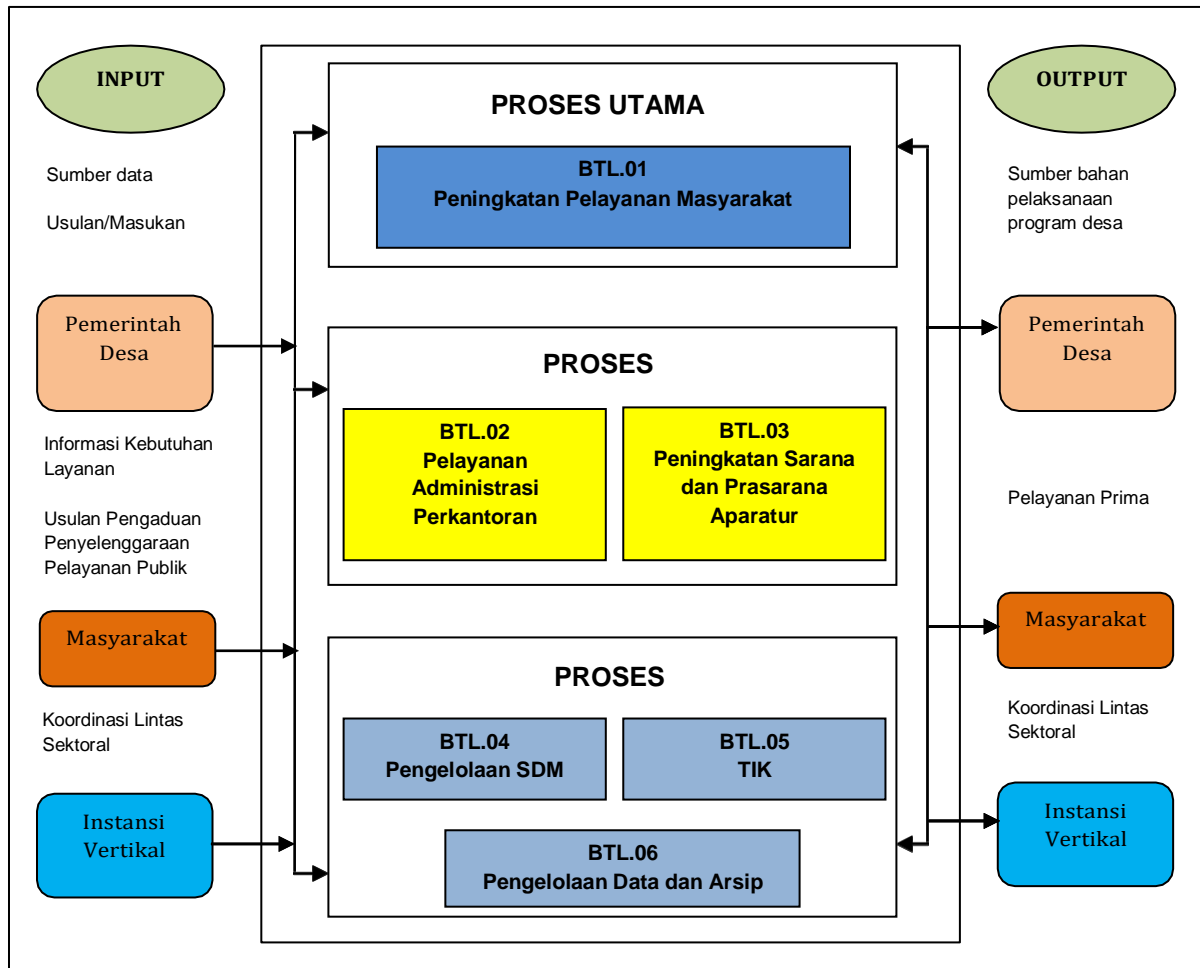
INPUT

Sumber data

Usulan/Masukan

Pemerintah Desa

Informasi Kebutuhan Layanan

Usulan Pengaduan Penyelenggaraan Pelayanan Publik

Masyarakat

Koordinasi Lintas Sektoral

Instansi Vertikal

PROSES UTAMA

BTL.01
Peningkatan Pelayanan Masyarakat

PROSES

BTL.02
Pelayanan Administrasi Perkantoran

BTL.03
Peningkatan Sarana dan Prasarana Aparatur

PROSES

BTL.04
Pengelolaan SDM

BTL.05
TIK

BTL.06
Pengelolaan Data dan Arsip

OUTPUT

Sumber bahan pelaksanaan program desa

Pemerintah Desa

Pelayanan Prima

Masyarakat

Koordinasi Lintas Sektoral

Instansi Vertikal